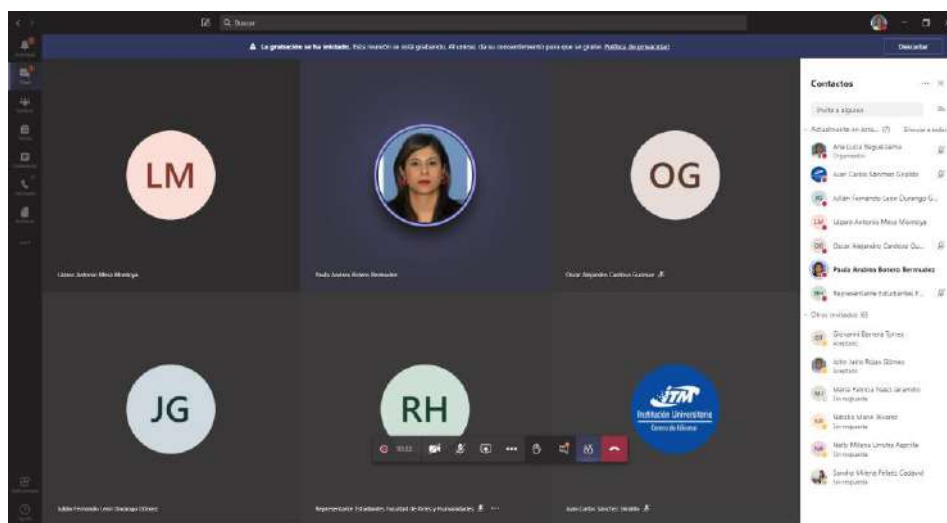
Buscar

La grabación se ha iniciado. Esta reunión se está grabando. Al unirse, da su consentimiento para que se grabe. Política de privacidad

Descartar

LM

Lázaro Antonio Mesa Montoya

Paula Andrea Botero Bermudez

OG

Oscar Alejandro Cardona Guzman

JG

Julián Fernando León Durango Gómez

RH

Representante Estudiantes Facultad de Artes y Humanidades

ITM
Institución Universitaria
Centro de Idiomas

Juan Carlos Sánchez Giraldo

Contactos

Invitar a alguien

Actualmente en esta... (7)

Ana Lucía Nagualsalma
Organizador

Juan Carlos Sánchez Giraldo

Julián Fernando León Durango G...

Lázaro Antonio Mesa Montoya

Oscar Alejandro Cardona Gu...

Paula Andrea Botero Bermudez

Representante Estudiantes F...

Otros invitados (6)

Giovanni Barrera Torres
Invitado

John Jairo Rojas Gómez
Invitado

María Patricia Naao Jaramillo
Sin respuesta

Natalia Marie Álvarez
Sin respuesta

Nelly Milena Urrutia Agudelo
Sin respuesta

Sandra Milena Peláez Cadavid
Sin respuesta